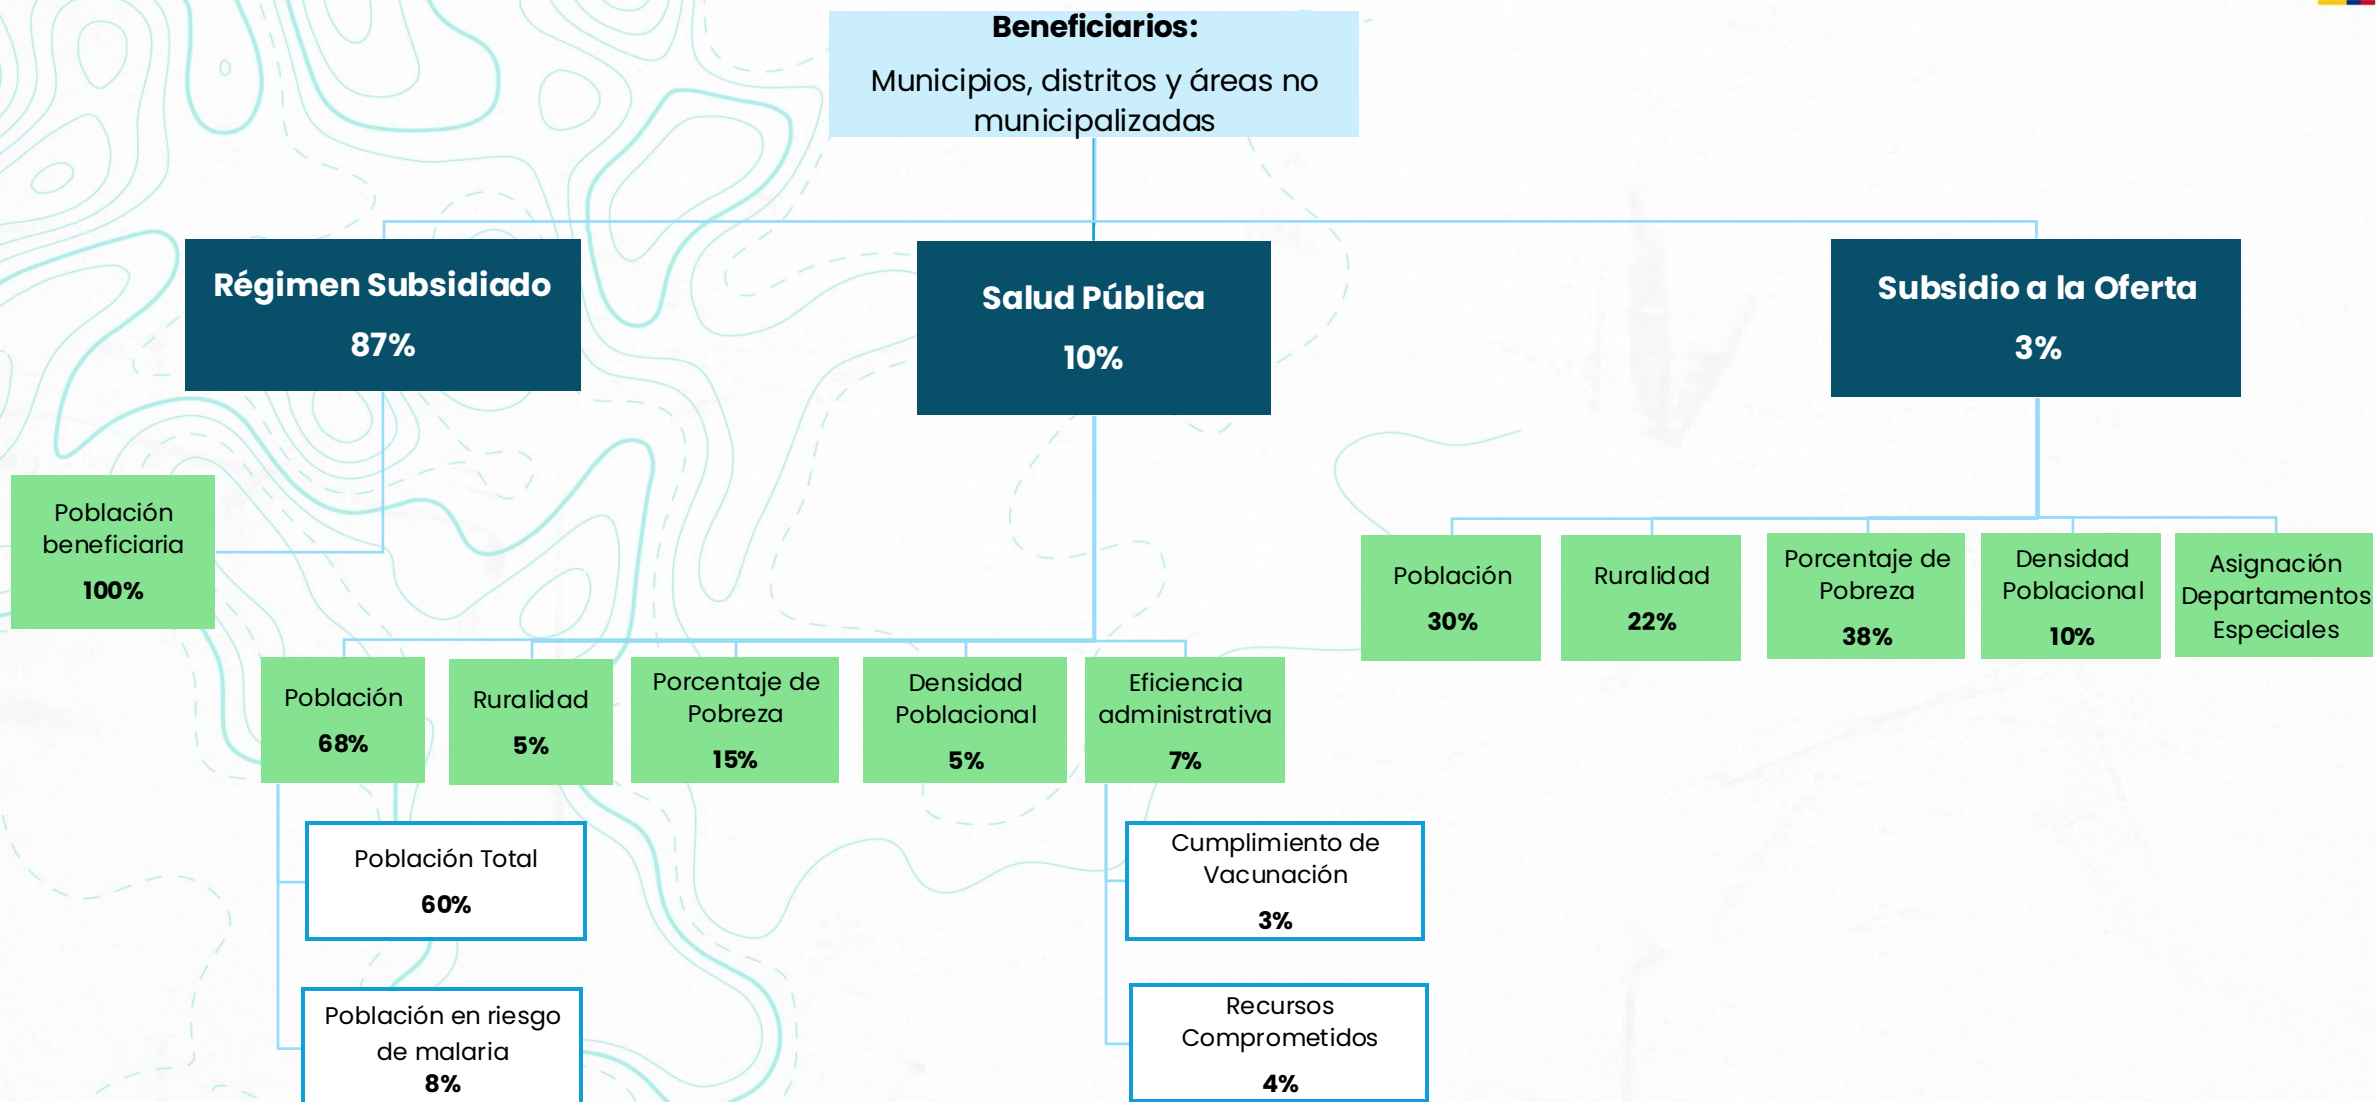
Beneficiarios:

Municipios, distritos y áreas no municipalizadas

Régimen Subsidiado

87%

Salud Pública

10%

Subsidio a la Oferta

3%

Población beneficiaria

100%

Población

68%

Ruralidad

5%

Porcentaje de Pobreza

15%

Densidad Poblacional

5%

Eficiencia administrativa

7%

Población Total

60%

Población en riesgo de malaria

8%

Cumplimiento de Vacunación

3%

Recursos Comprometidos

4%

Población

30%

Ruralidad

22%

Porcentaje de Pobreza

38%

Densidad Poblacional

10%

Asignación Departamentos Especiales